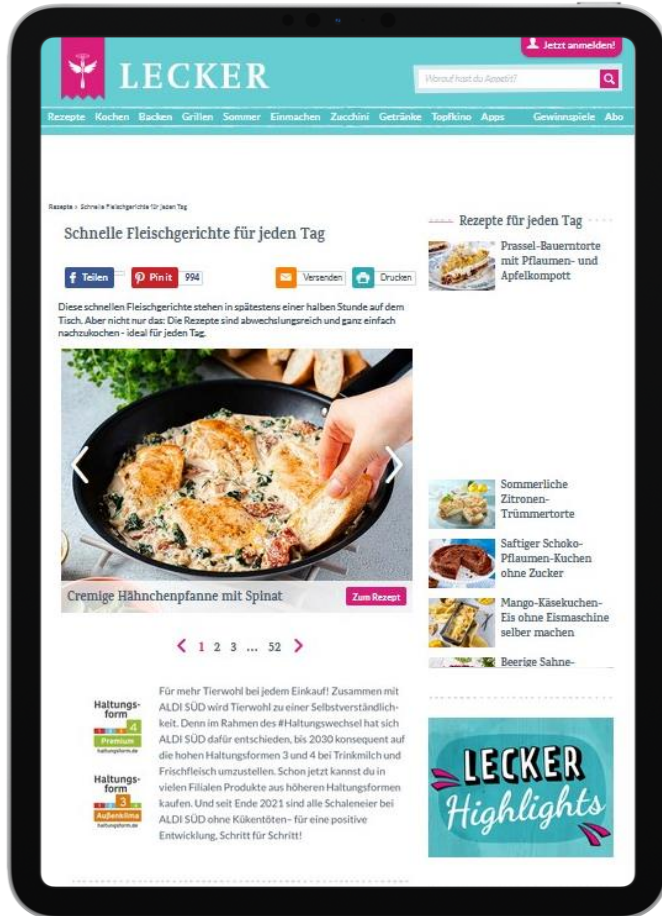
Jetzt anmelden!

LECKER

Worauf hast du Appetit?

Rezepte Kochen Backen Grillen Sommer Einmachen Zucchini Getränke Topfkino Apps Gewinnspiele Abo

Rezepte › Schnelle Fleischgerichte für jeden Tag

Schnelle Fleischgerichte für jeden Tag

Teilen Pin it 994 Versenden Drucken

Diese schnellen Fleischgerichte stehen in spätestens einer halben Stunde auf dem Tisch. Aber nicht nur das: Die Rezepte sind abwechslungsreich und ganz einfach nachzukochen - ideal für jeden Tag.

Cremige Hähnchenpfanne mit Spinat

Zum Rezept

1 2 3 ... 52

Haltungsform 4 Premium haltungsform.de

Haltungsform 3 Außenklima haltungsform.de

Für mehr Tierwohl bei jedem Einkauf! Zusammen mit ALDI SÜD wird Tierwohl zu einer Selbstverständlichkeit. Denn im Rahmen des #Haltungswechsel hat sich ALDI SÜD dafür entschieden, bis 2030 konsequent auf die hohen Haltungsformen 3 und 4 bei Trinkmilch und Frischfleisch umzustellen. Schon jetzt kannst du in vielen Filialen Produkte aus höheren Haltungsformen kaufen. Und seit Ende 2021 sind alle Schaleneier bei ALDI SÜD ohne Kükentöten– für eine positive Entwicklung, Schritt für Schritt!

Rezepte für jeden Tag

Prassel-Bauerntorte mit Pflaumen- und Apfelkompott

Sommerliche Zitronen-Trümmertorte

Saftiger Schoko-Pflaumen-Kuchen ohne Zucker

Mango-Käsekuchen-Eis ohne Eismaschine selber machen

Beerige Sahne-

LECKER Highlights